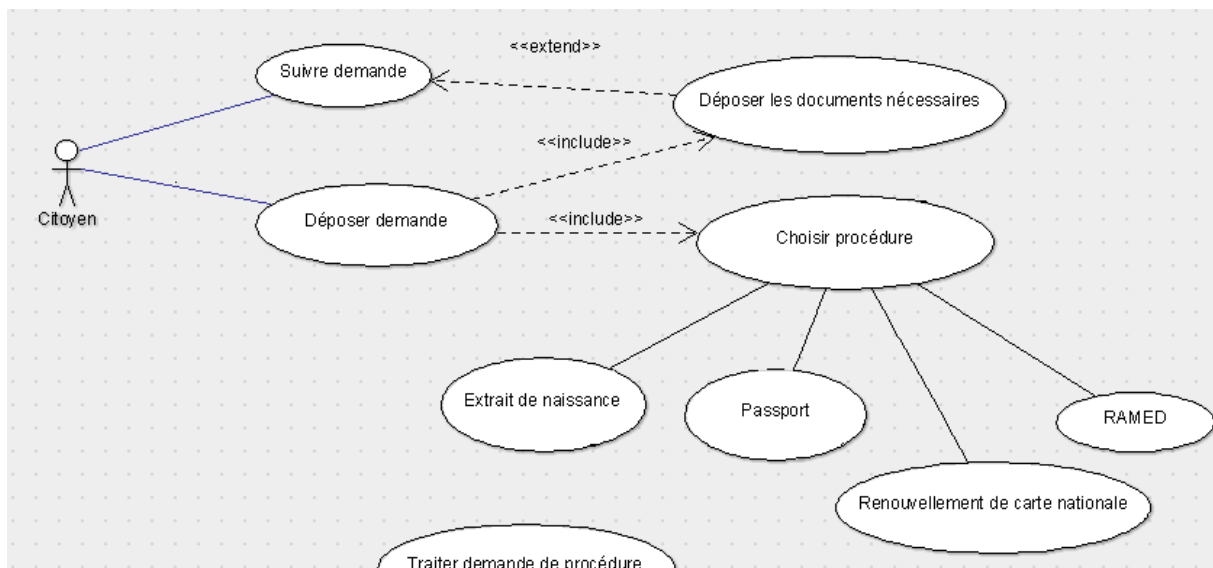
<<extend>>

Suivre demande

Déposer les documents nécessaires

<<include>>

Citoyen

Déposer demande

<<include>>

Choisir procédure

Extrait de naissance

Passport

RAMED

Renouvellement de carte nationale

Traiter demande de procédure